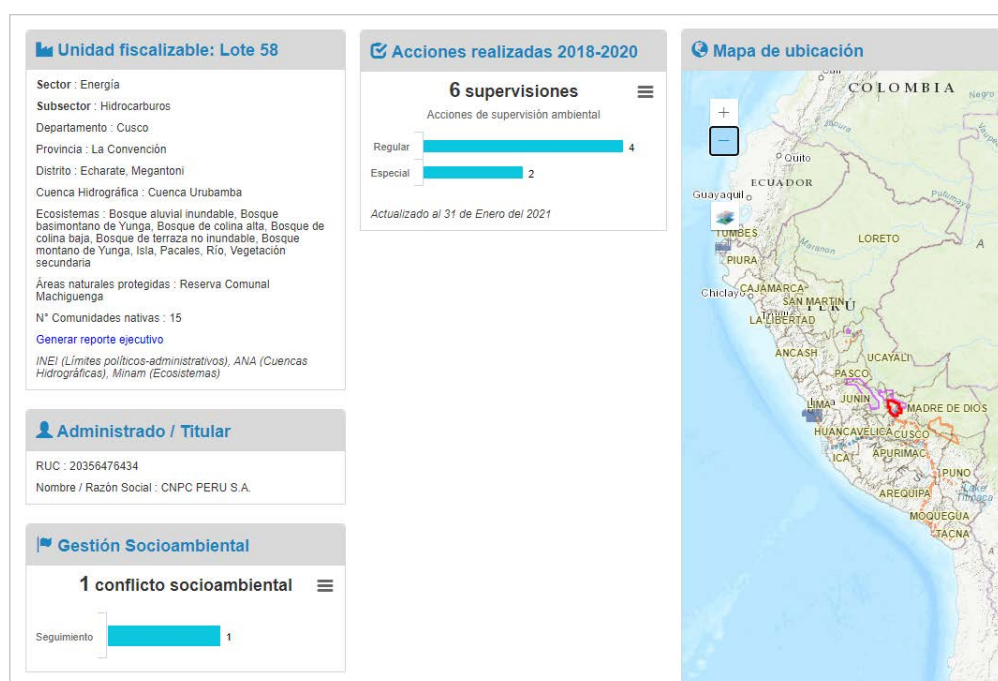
Unidad fiscalizable: Lote 58

Sector : Energía

Subsector : Hidrocarburos

Departamento : Cusco

Provincia : La Convención

Distrito : Echarate, Megantoni

Cuenca Hidrográfica : Cuenca Urubamba

Ecosistemas : Bosque aluvial inundable, Bosque basimontano de Yunga, Bosque de colina alta, Bosque de colina baja, Bosque de terraza no inundable, Bosque montano de Yunga, Isla, Pacales, Río, Vegetación secundaria

Áreas naturales protegidas : Reserva Comunal Machiguenga

N° Comunidades nativas : 15

Generar reporte ejecutivo

INEI (Límites políticos-administrativos), ANA (Cuencas Hidrográficas), Minam (Ecosistemas)

Administrado / Titular

RUC : 20356476434

Nombre / Razón Social : CNPC PERU S.A.

Gestión Socioambiental

1 conflicto socioambiental

| | |
|---|---|
| Seguimiento | 1 |

Acciones realizadas 2018-2020

6 supervisiones

Acciones de supervisión ambiental

| | |
|---|---|
| Regular | 4 |
| Especial | 2 |

Actualizado al 31 de Enero del 2021

Mapa de ubicación

+

−

COLOMBIA

Negro

Quito

ECUADOR

Guayaquil

TUMBES

PIURA

LORETO

Chiclayo

CAJAMARCA

SAN MARTIN

PERU

LA LIBERTAD

ANCASH

UCAYALI

PASCO

JUNIN

LIMA

MADRE DE DIOS

HUANCAVELICA

CUSCO

ICA

APURIMAC

PUNO

AREQUIPA

MOQUEGUA

TACNA